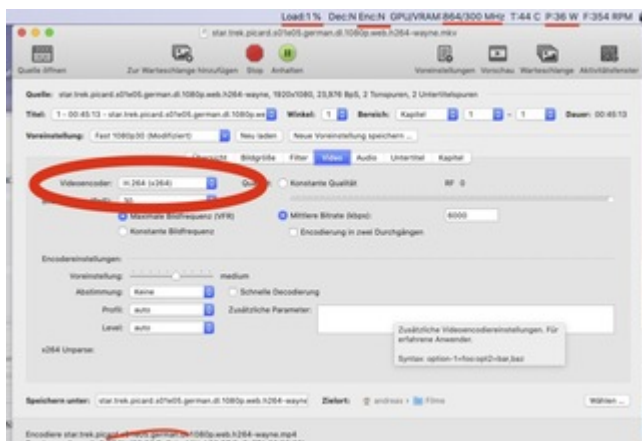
Load:1% Dec:N Enc:N GPU/VRAM:864/300 MHz T:44 C P:36 W F:354 RPM

star.trek.picard.s01e05.german.dl.1080p.web.h264-wayne.mkv

Quelle öffnen Zur Warteschlange hinzufügen Stop Anhalten Voreinstellungen Vorschau Warteschlange Aktivitätsfenster

Quelle: star.trek.picard.s01e05.german.dl.1080p.web.h264-wayne, 1920x1080, 23,976 BpS, 2 Tonspuren, 2 Untertitelspuren

Titel: 1 - 00:45:13 - star.trek.picard.s01e05.german.dl.1080p.web Winkel: 1 Bereich: Kapitel 1 - 1 Dauer: 00:45:13

Voreinstellung: Fast 1080p30 (Modifiziert) Neu laden Neue Voreinstellung speichern ...

Übersicht Bildgröße Filter Video Audio Untertitel Kapitel

Videoencoder: H.264 (x264) Qualität: Konstante Qualität RF: 0

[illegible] 30

Maximale Bildfrequenz (VFR) Mittlere Bitrate (kbps): 6000

Konstante Bildfrequenz Encodierung in zwei Durchgängen

Encodereinstellungen:

Voreinstellung: medium

Abstimmung: Keine Schnelle Decodierung

Profil: auto Zusätzliche Parameter:

Level: auto

x264 Unparse:

Zusätzliche Videoencodereinstellungen. Für erfahrene Anwender.

Syntax: option-1=foo:opt2=bar,baz

Speichern unter: star.trek.picard.s01e05.german.dl.1080p.web.h264-wayne Zielort: andreas › Filme Wählen ...

Encodiere star.trek.picard.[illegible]1080p.web.h264-wayne.mp4